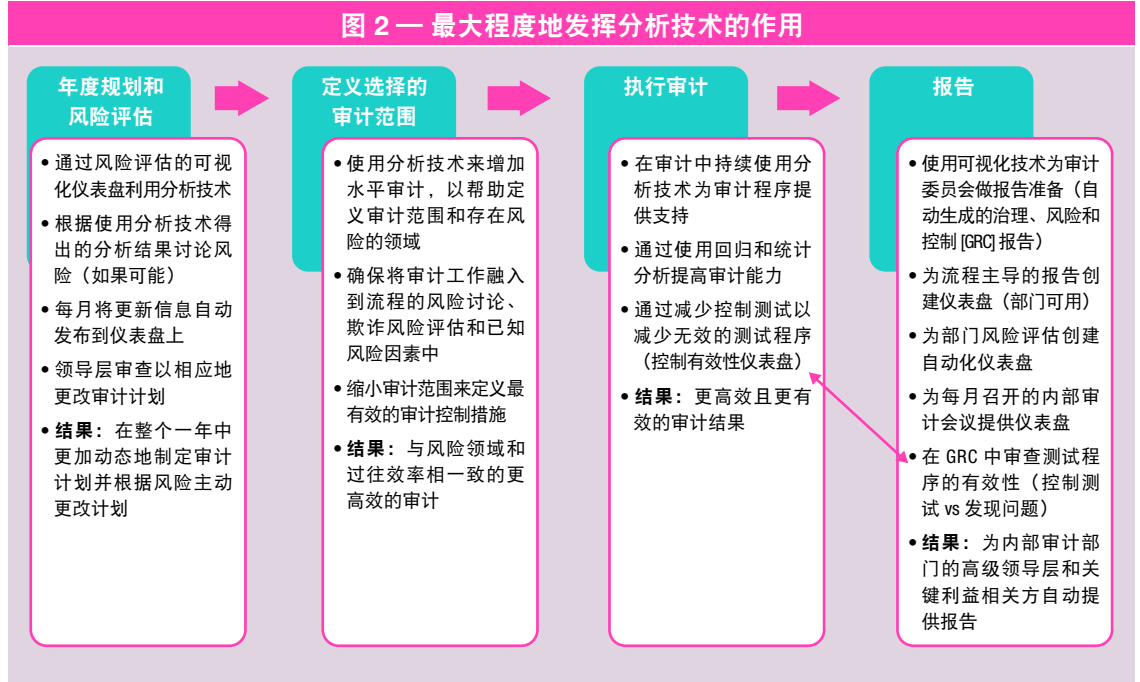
图 2 — 最大程度地发挥分析技术的作用

年度规划和风险评估

• 通过风险评估的可视化仪表盘利用分析技术
• 根据使用分析技术得出的分析结果讨论风险（如果可能）
• 每月将更新信息自动发布到仪表盘上
• 领导层审查以相应地更改审计计划
• **结果：**在整个一年中更加动态地制定审计计划并根据风险主动更改计划

定义选择的审计范围

• 使用分析技术来增加水平审计，以帮助定义审计范围和存在风险的领域
• 确保将审计工作融入到流程的风险讨论、欺诈风险评估和已知风险因素中
• 缩小审计范围来定义最有效的审计控制措施
• **结果：**与风险领域和过往效率相一致的更高效的审计

执行审计

• 在审计中持续使用分析技术为审计程序提供支持
• 通过使用回归和统计分析提高审计能力
• 通过减少控制测试以减少无效的测试程序（控制有效性仪表盘）
• **结果：**更高效且更有效的审计结果

报告

• 使用可视化技术为审计委员会做报告准备（自动生成的治理、风险和控制 [GRC] 报告）
• 为流程主导的报告创建仪表盘（部门可用）
• 为部门风险评估创建自动化仪表盘
• 为每月召开的内部审计会议提供仪表盘
• 在 GRC 中审查测试程序的有效性（控制测试 vs 发现问题）
• **结果：**为内部审计部门的高级领导层和关键利益相关方自动提供报告